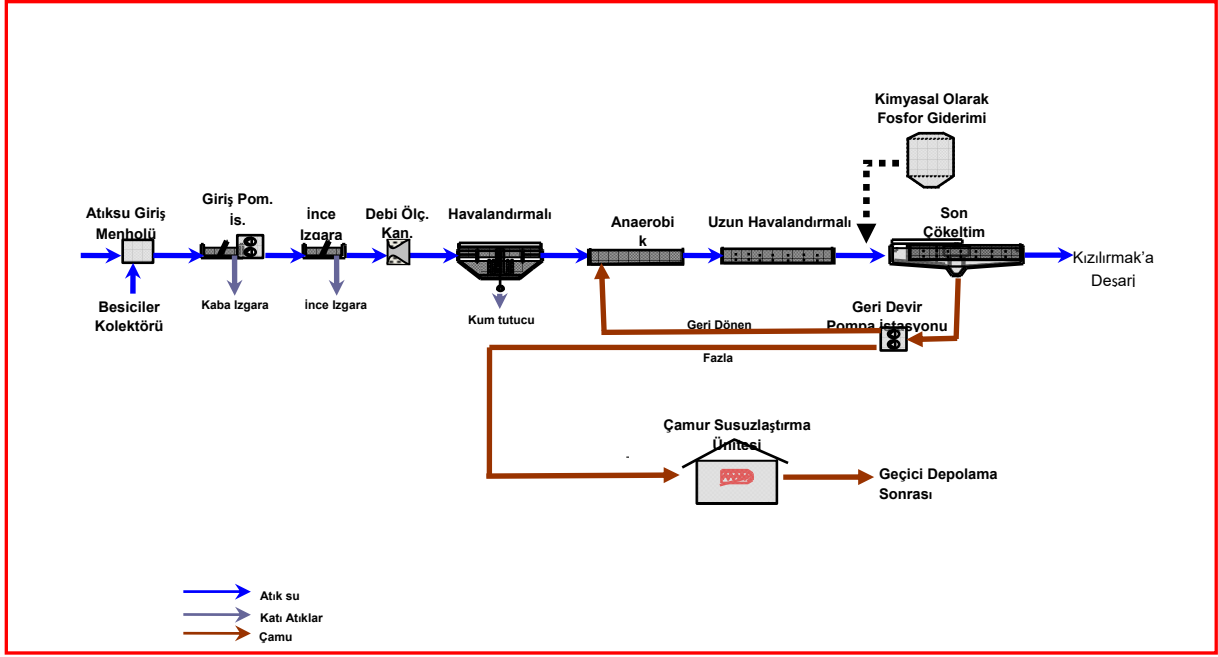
Kimyasal Olarak Fosfor Giderimi

Atıksu Giriş Menholü

Giriş Pom. İs.

İnce Izgara

Debi Ölç. Kan.

Havalandırmalı

Anaerobik

Uzun Havalandırmalı

Son Çökeltim

Kızılırmak'a Deşarj

Besiciler Kolektörü

Kaba Izgara

İnce Izgara

Kum tutucu

Geri Dönen

Geri Devir Pompa istasyonu

Fazla

Çamur Susuzlaştırma Ünitesi

Geçici Depolama Sonrası

Atık su

Katı Atıklar

Çamu